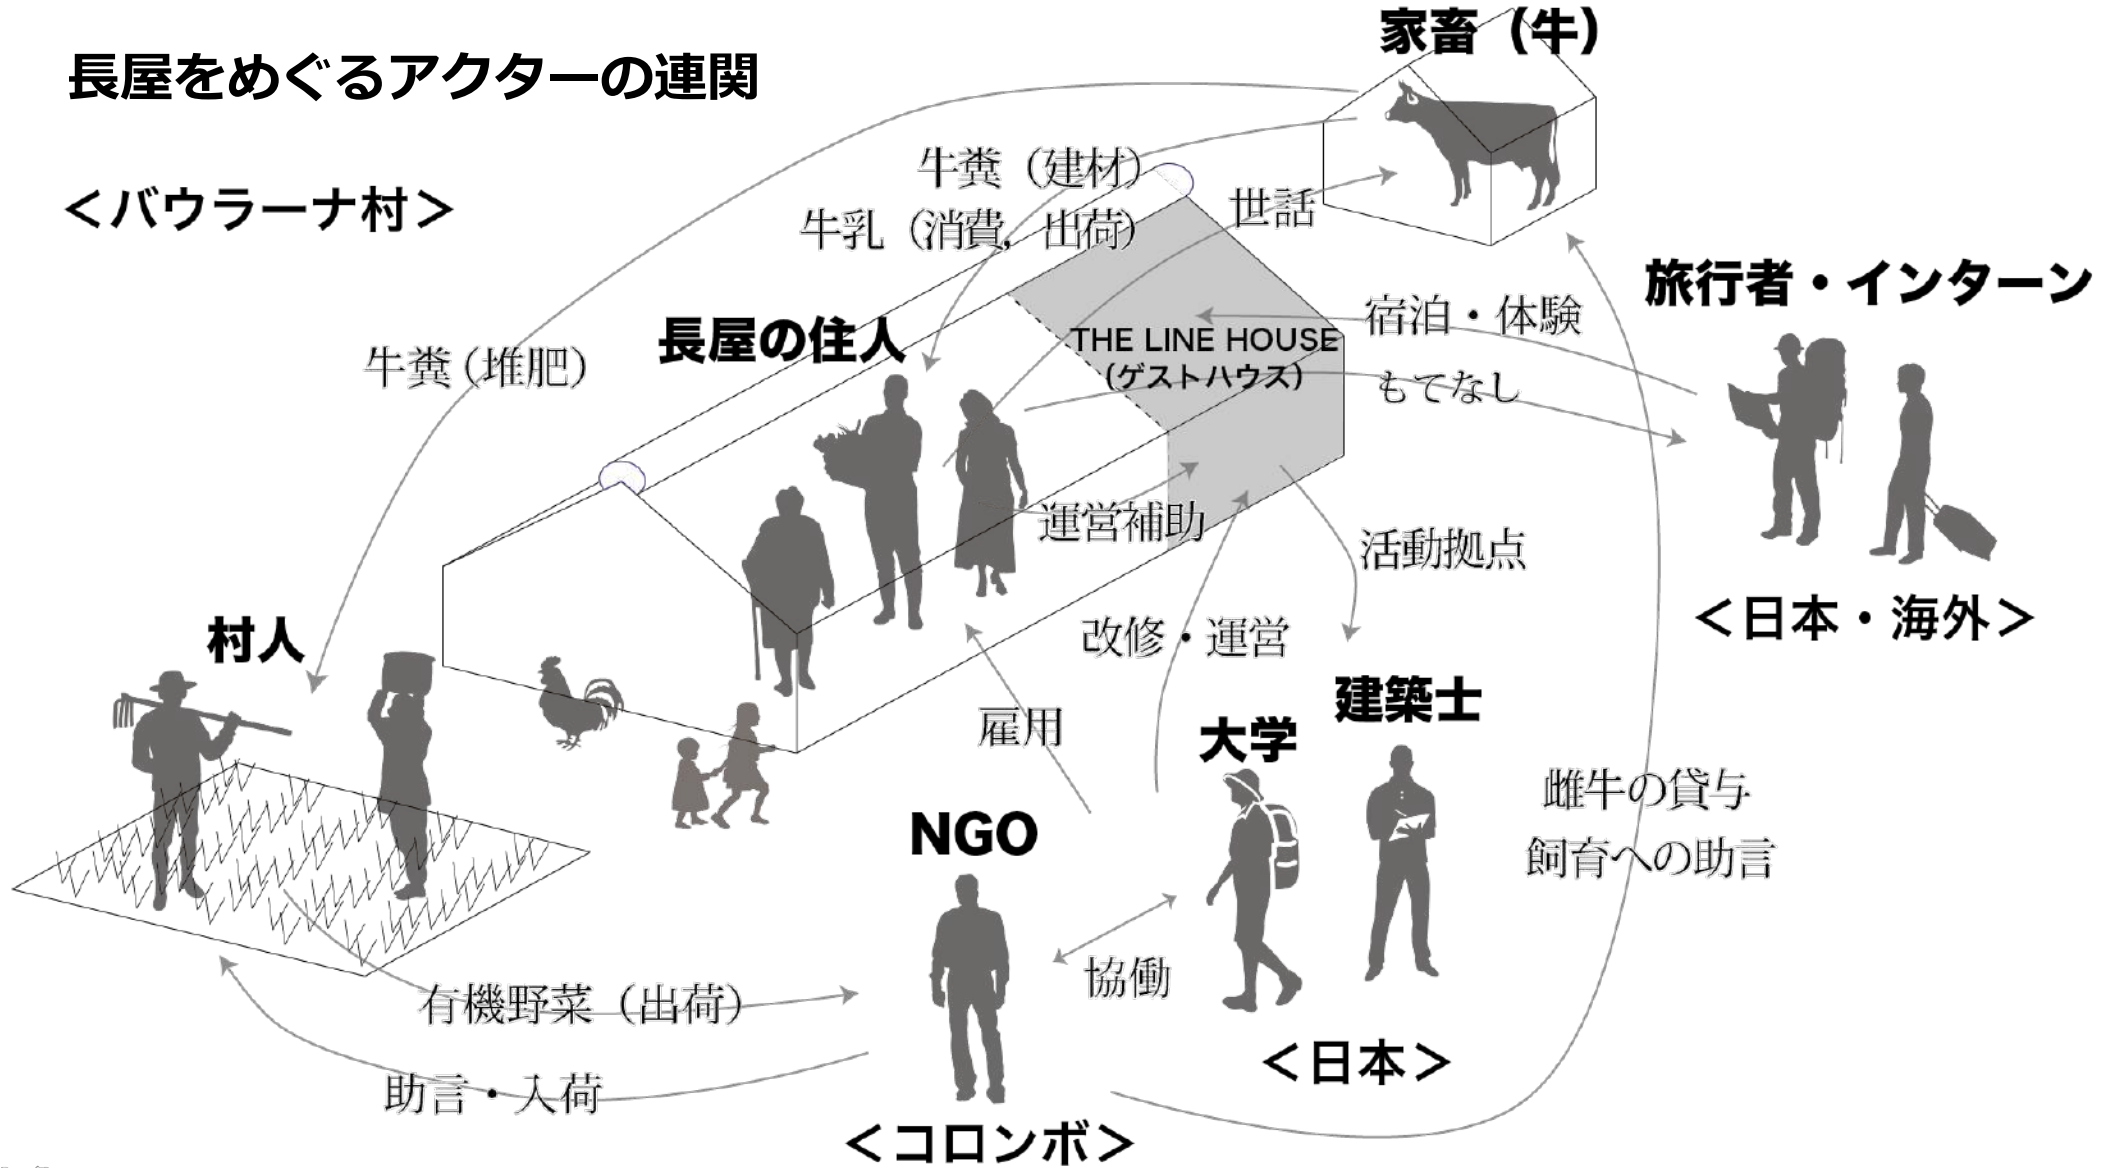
長屋をめぐるアクターの連関

家畜（牛）

<バウラーナ村>

牛糞（建材）
牛乳（消費，出荷）

世話

旅行者・インターン

長屋の住人

THE LINE HOUSE
（ゲストハウス）

宿泊・体験

もてなし

牛糞（堆肥）

運営補助

活動拠点

<日本・海外>

村人

改修・運営

建築士

雇用

大学

雌牛の貸与
飼育への助言

NGO

協働

有機野菜（出荷）

<日本>

助言・入荷

<コロンボ>